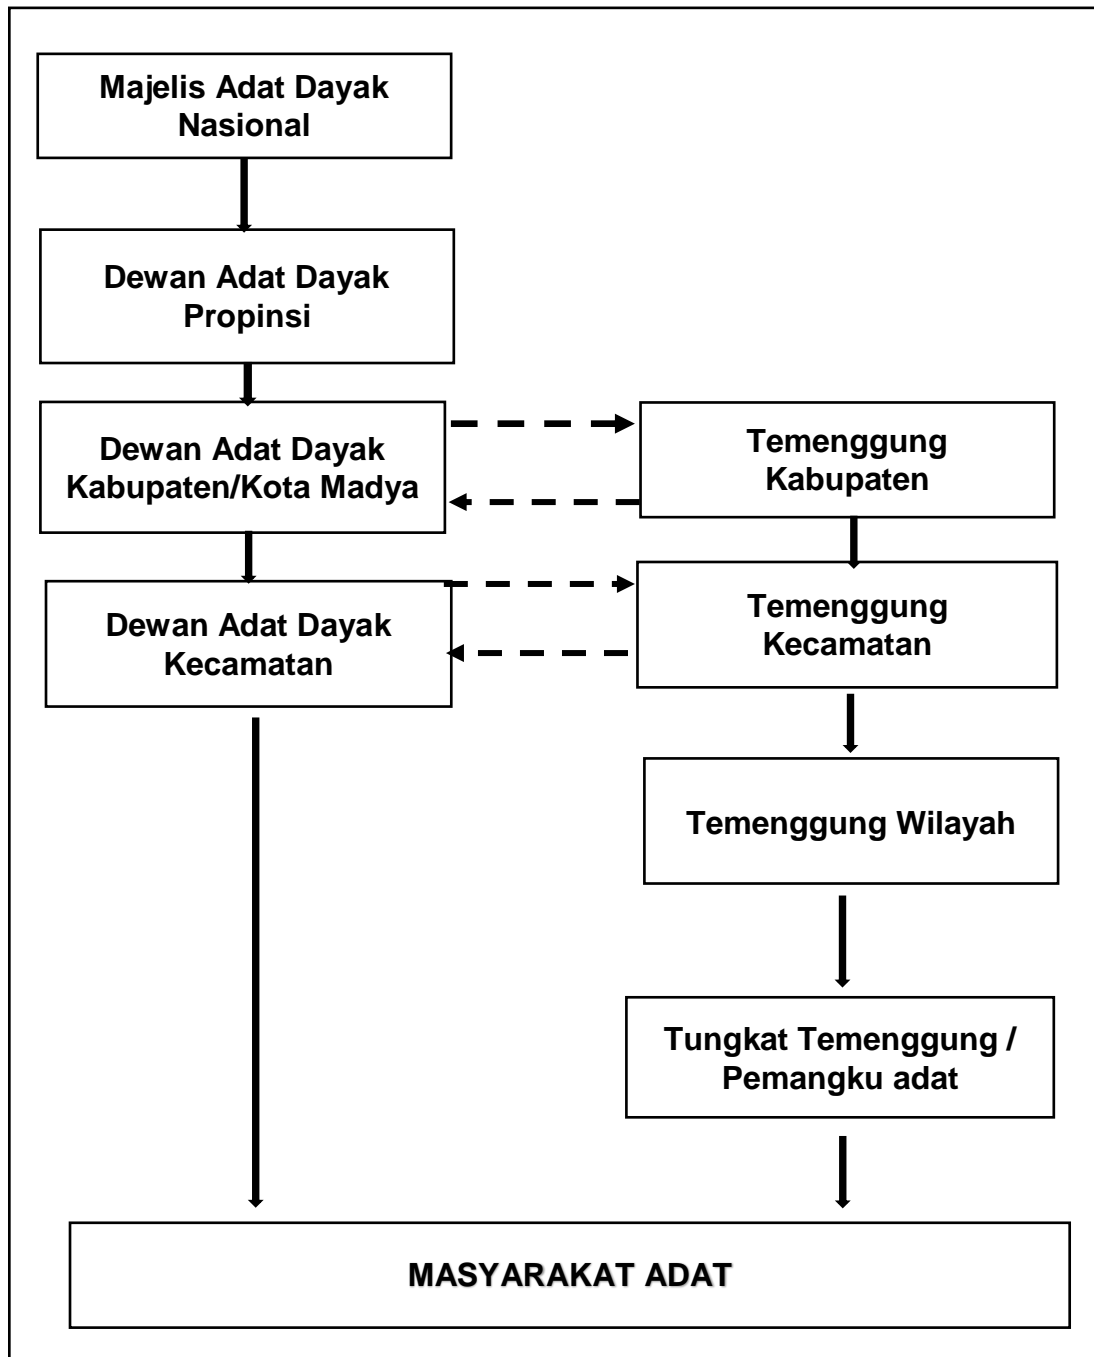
Majelis Adat Dayak Nasional

Dewan Adat Dayak Propinsi

Dewan Adat Dayak Kabupaten/Kota Madya

Temenggung Kabupaten

Dewan Adat Dayak Kecamatan

Temenggung Kecamatan

Temenggung Wilayah

Tungkat Temenggung / Pemangku adat

MASYARAKAT ADAT